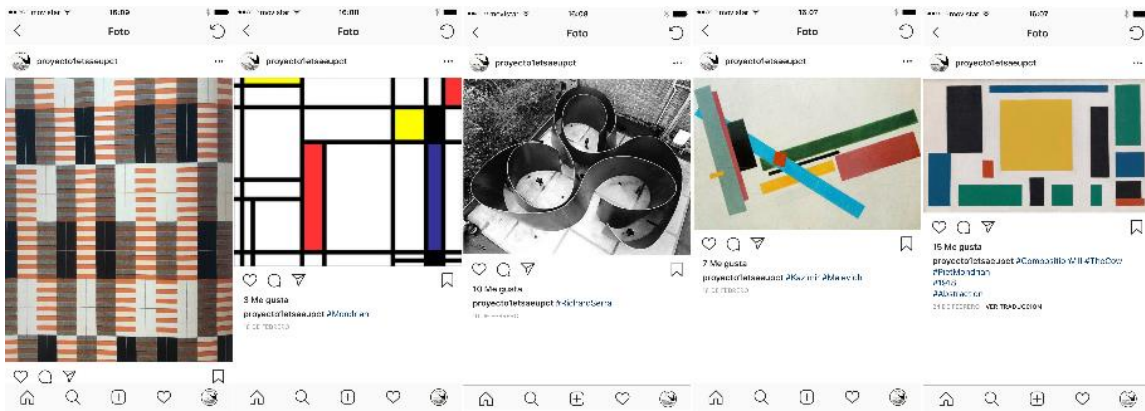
movistar 16:09
Foto
proyecto1etseaupct

movistar 16:08
Foto
proyecto1etseaupct
3 Me gusta
proyecto1etseaupct #Mondrian
17 DE FEBRERO

movistar 16:08
Foto
proyecto1etseaupct
10 Me gusta
proyecto1etseaupct #RichardSerra
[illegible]

movistar 16:07
Foto
proyecto1etseaupct
7 Me gusta
proyecto1etseaupct #Kazimir #Malevich
17 DE FEBRERO

movistar 16:07
Foto
proyecto1etseaupct
15 Me gusta
proyecto1etseaupct #CompositionVIII #TheCow #PietMondrian #1918 #Abstraction
24 DE FEBRERO · VER TRADUCCIÓN